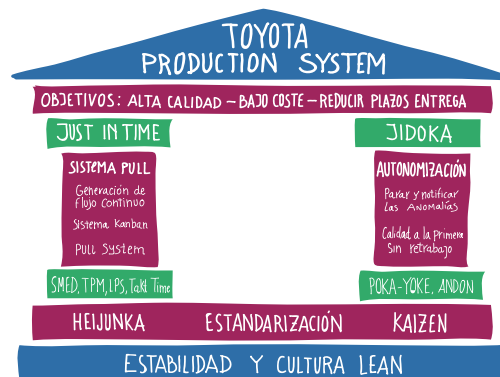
TOYOTA
PRODUCTION SYSTEM

OBJETIVOS: ALTA CALIDAD – BAJO COSTE – REDUCIR PLAZOS ENTREGA

JUST IN TIME

SISTEMA PULL

Generación de flujo continuo

Sistema Kanban

Pull System

SMED, TPM, LPS, Takt Time

JIDOKA

AUTONOMIZACIÓN

Parar y notificar las anomalías

Calidad a la primera sin retrabajo

POKA-YOKE, ANDON

HEIJUNKA ESTANDARIZACIÓN KAIZEN

ESTABILIDAD Y CULTURA LEAN